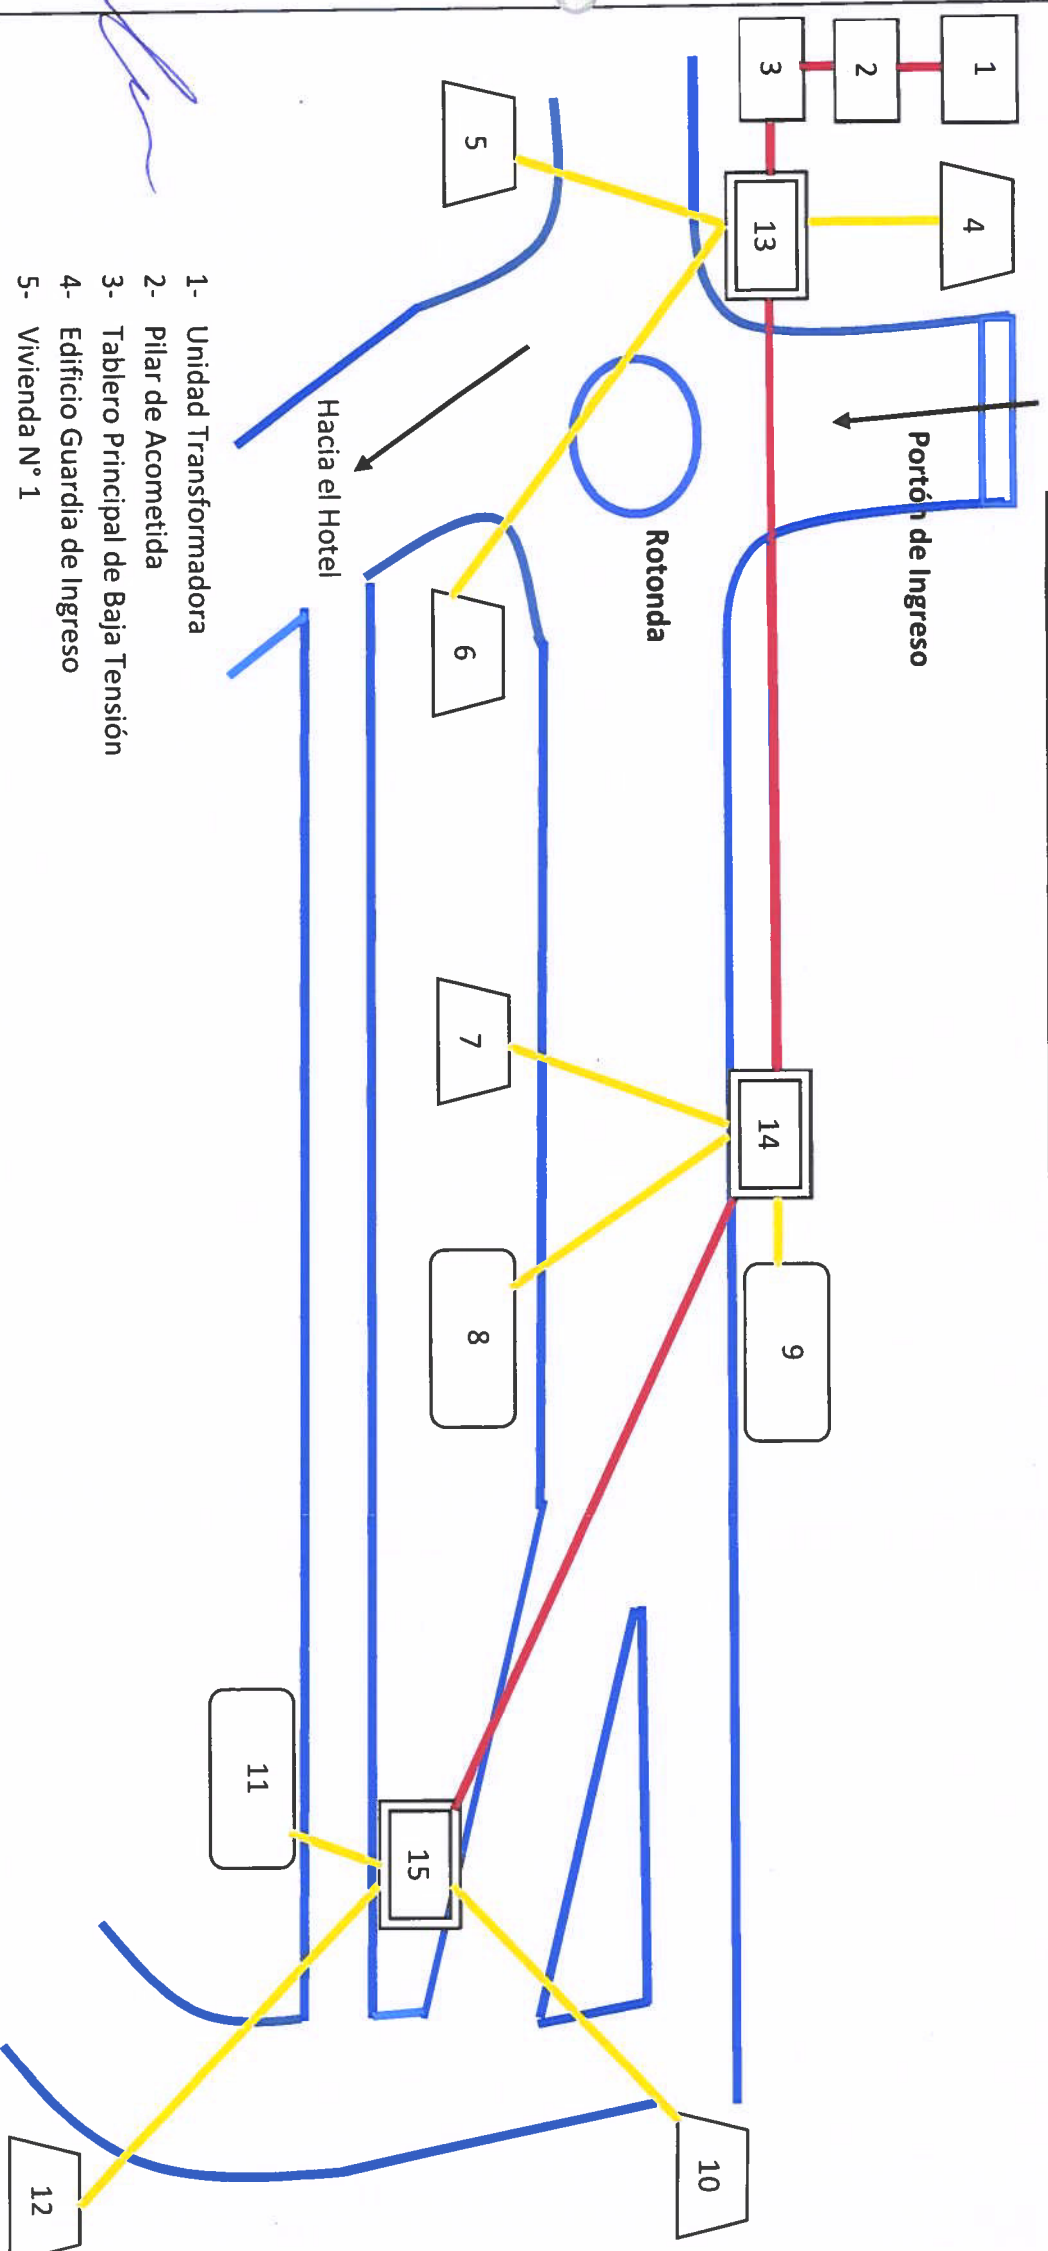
1
2
3
4
5
13
Portón de Ingreso
Rotonda
Hacia el Hotel
6
7
14
8
9
11
15
10
12

1- Unidad Transformadora
2- Pilar de Acometida
3- Tablero Principal de Baja Tensión
4- Edificio Guardia de Ingreso
5- Vivienda N° 1